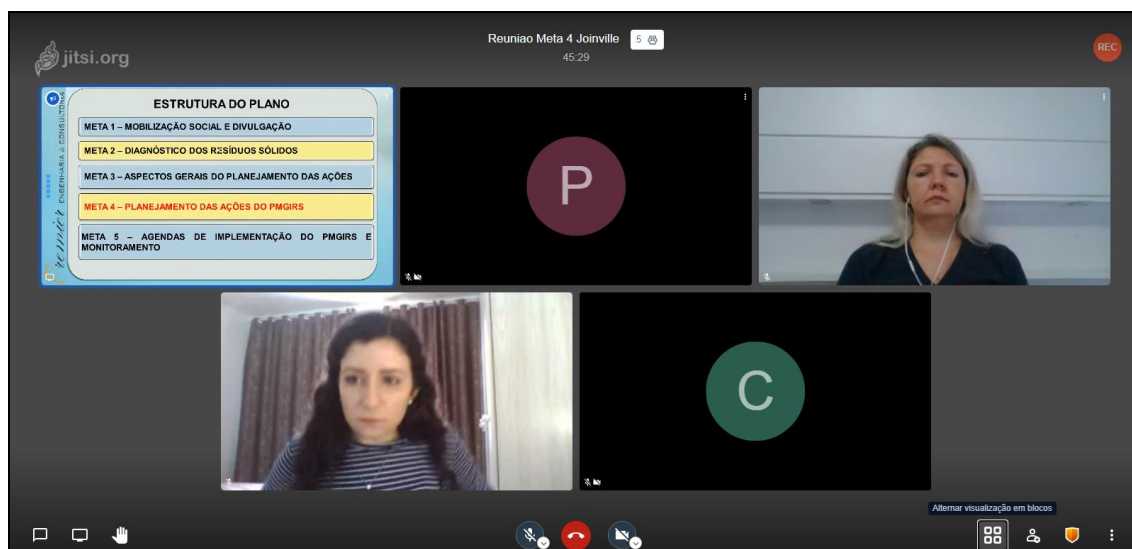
jitsi.org

Reuniao Meta 4 Joinville 5

45:29

REC

ESTRUTURA DO PLANO

META 1 – MOBILIZAÇÃO SOCIAL E DIVULGAÇÃO

META 2 – DIAGNÓSTICO DOS RESÍDUOS SÓLIDOS

META 3 – ASPECTOS GERAIS DO PLANEJAMENTO DAS AÇÕES

META 4 – PLANEJAMENTO DAS AÇÕES DO PMGIRS

META 5 – AGENDAS DE IMPLEMENTAÇÃO DO PMGIRS E MONITORAMENTO

ENGENHARIA & CONSULTORIA

P

C

Alternar visualização em blocos